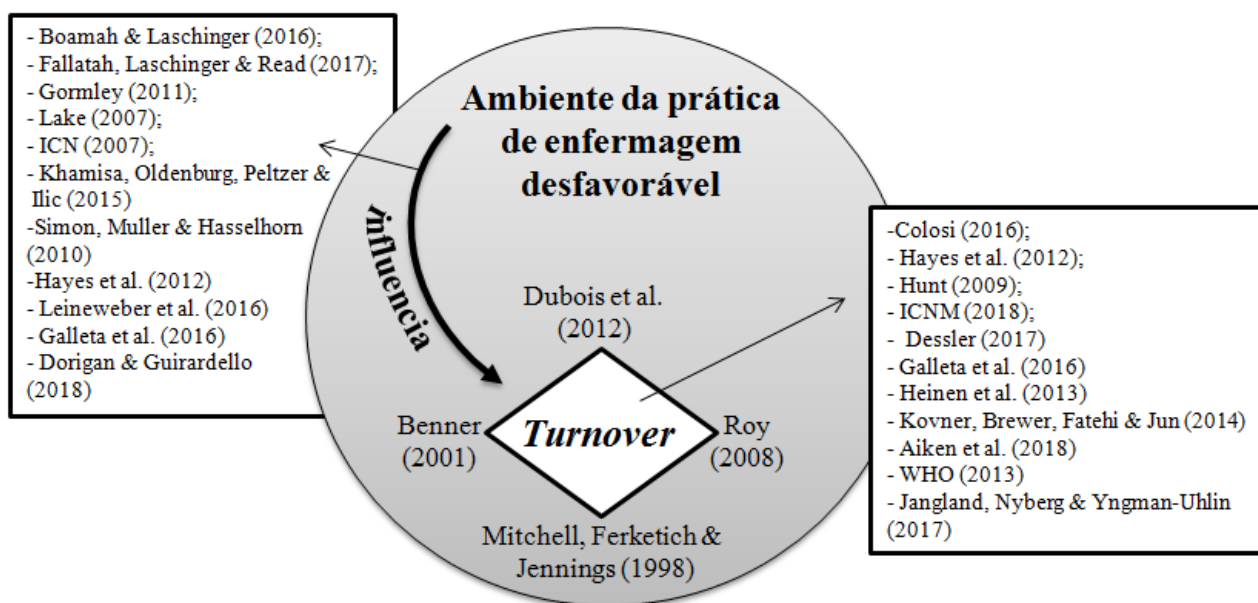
- Boamah & Laschinger (2016);
- Fallatah, Laschinger & Read (2017);
- Gormley (2011);
- Lake (2007);
- ICN (2007);
- Khamisa, Oldenburg, Peltzer & Ilic (2015)
-Simon, Muller & Hasselhorn (2010)
-Hayes et al. (2012)
- Leineweber et al. (2016)
- Galleta et al. (2016)
- Dorigan & Guirardello (2018)

Ambiente da prática de enfermagem desfavorável

influencia

Dubois et al. (2012)

Benner (2001)

Turnover

Roy (2008)

Mitchell, Ferketich & Jennings (1998)

-Colosi (2016);
- Hayes et al. (2012);
- Hunt (2009);
- ICNM (2018);
- Dessler (2017)
- Galleta et al. (2016)
- Heinen et al. (2013)
- Kovner, Brewer, Fatehi & Jun (2014)
- Aiken et al. (2018)
- WHO (2013)
- Jangland, Nyberg & Yngman-Uhlin (2017)